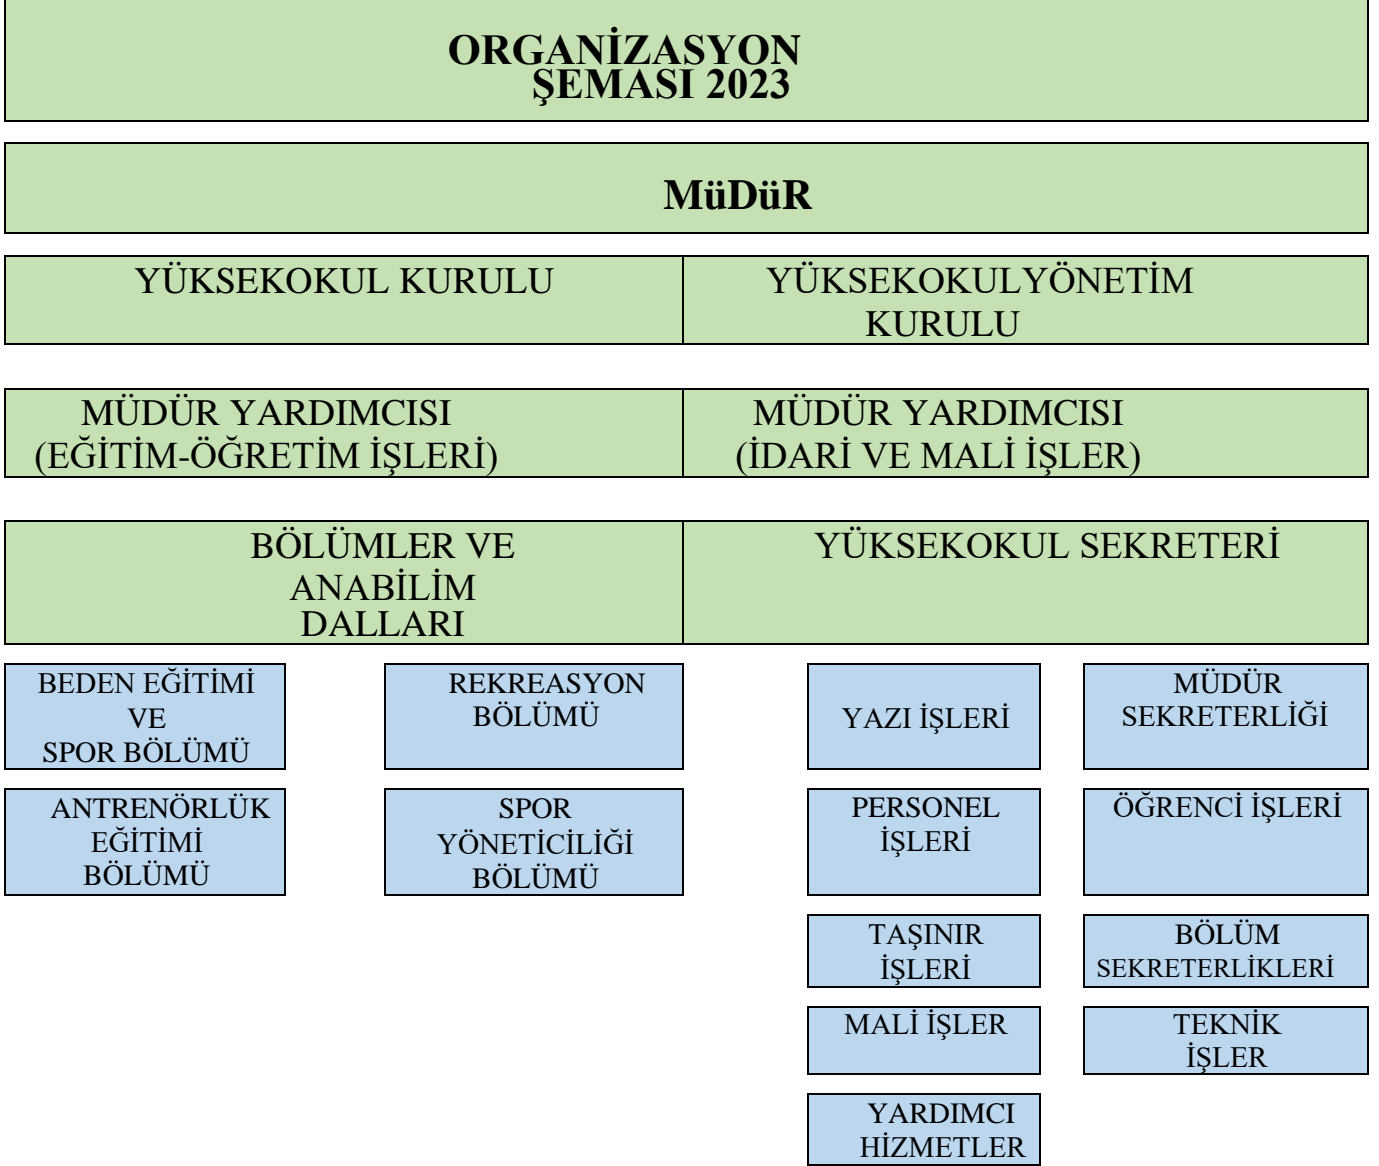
ORGANİZASYON ŞEMASI 2023

MüDüR

YÜKSEKOKUL KURULU

YÜKSEKOKULYÖNETİM KURULU

MÜDÜR YARDIMCISI (EĞİTİM-ÖĞRETİM İŞLERİ)

MÜDÜR YARDIMCISI (İDARİ VE MALİ İŞLER)

BÖLÜMLER VE ANABİLİM DALLARI

YÜKSEKOKUL SEKRETERİ

BEDEN EĞİTİMİ VE SPOR BÖLÜMÜ

REKREASYON BÖLÜMÜ

ANTRENÖRLÜK EĞİTİMİ BÖLÜMÜ

SPOR YÖNETİCİLİĞİ BÖLÜMÜ

YAZI İŞLERİ

MÜDÜR SEKRETERLİĞİ

PERSONEL İŞLERİ

ÖĞRENCİ İŞLERİ

TAŞINIR İŞLERİ

BÖLÜM SEKRETERLİKLERİ

MALİ İŞLER

TEKNİK İŞLER

YARDIMCI HİZMETLER